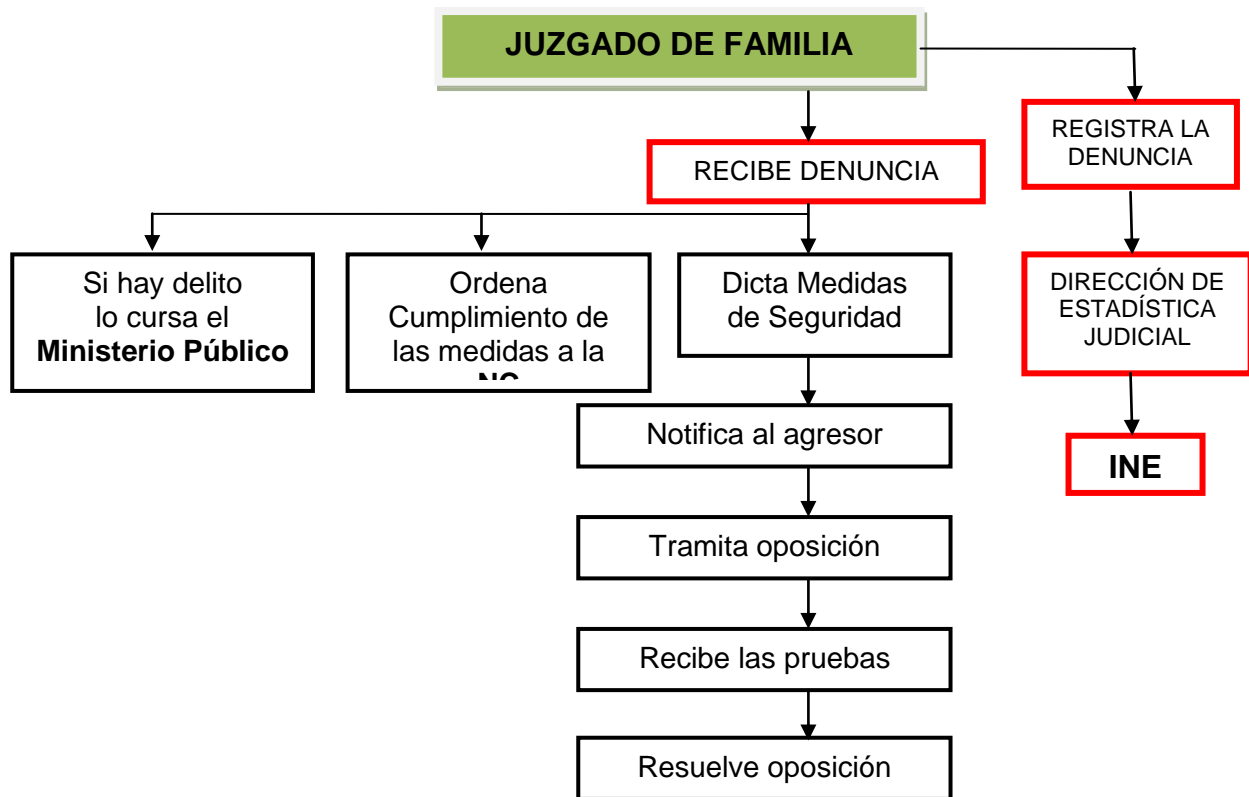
JUZGADO DE FAMILIA

RECIBE DENUNCIA

REGISTRA LA DENUNCIA

Si hay delito lo cursa el **Ministerio Público**

Ordena Cumplimiento de las medidas a la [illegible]

Dicta Medidas de Seguridad

DIRECCIÓN DE ESTADÍSTICA JUDICIAL

Notifica al agresor

INE

Tramita oposición

Recibe las pruebas

Resuelve oposición